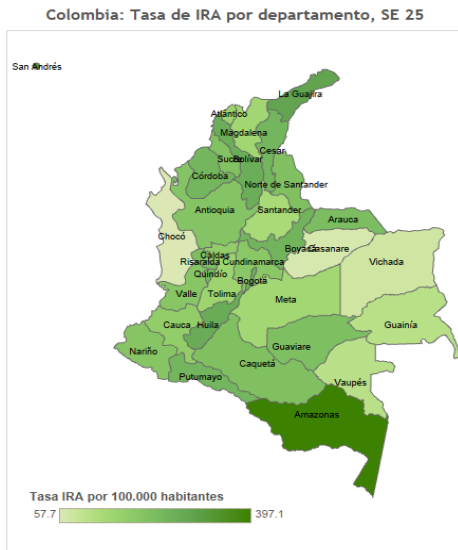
Colombia: Tasa de IRA por departamento, SE 25

San Andrés

La Guajira

Atlántico

Magdalena

Cesar

Sucre

Bolívar

Córdoba

Norte de Santander

Antioquia

Santander

Arauca

Chocó

Caldas

Boyacá

Casanare

Risaralda

Cundinamarca

Vichada

Quindío

Bogotá

Valle

Tolima

Meta

Guainía

Cauca

Huila

Nariño

Guaviare

Caquetá

Putumayo

Vaupés

Amazonas

Tasa IRA por 100.000 habitantes

57.7

397.1